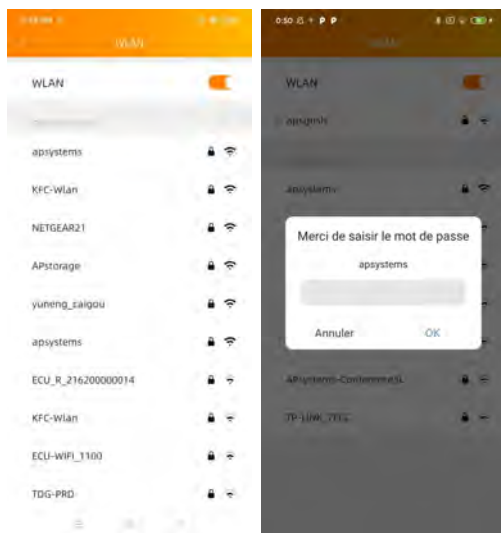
WLAN

WLAN

apsystems

KFC-Wlan

NETGEAR21

APstorage

yuneng_zaigou

apsystems

ECU_R_216200000014

KFC-Wlan

ECU-WIFI_1100

TDG-PRD

0:50 P P

WLAN

WLAN

apsgmh

apsystems

Merci de saisir le mot de passe

apsystems

Annuler

OK

APsystems-Conformité

TP-LINK_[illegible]